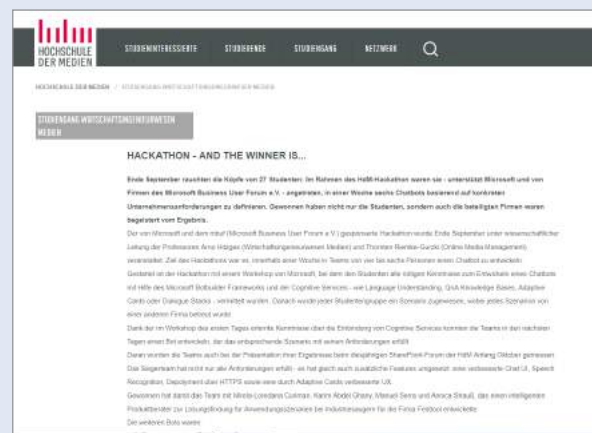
HOCHSCHULE DER MEDIEN

STUDIENINTERESSIERTE STUDIERENDE STUDIENGANG NETZWERK

HOCHSCHULE DER MEDIEN / STUDIENGANG WIRTSCHAFTSINGENIEURWESEN MEDIEN

STUDIENGANG WIRTSCHAFTSINGENIEURWESEN MEDIEN

HACKATHON - AND THE WINNER IS...

Ende September rauchten die Köpfe von 27 Studenten: Im Rahmen des HdM-Hackathon waren sie - unterstützt Microsoft und von Firmen des Microsoft Business User Forum e.V. - angetreten, in einer Woche sechs Chatbots basierend auf konkreten Unternehmensanforderungen zu definieren. Gewonnen hat nicht nur die Studenten, sondern auch die beteiligten Firmen waren begeistert vom Ergebnis.

Der von Microsoft und dem mbuf (Microsoft Business User Forum e.V.) gesponserte Hackathon wurde Ende September unter wissenschaftlicher Leitung der Professoren Arno Hitzges (Wirtschaftsingenieurwesen Medien) und Thorsten Bienko-Gurzki (Online Media Management) veranstaltet. Ziel des Hackathons war es, innerhalb einer Woche in Teams von vier bis sechs Personen einen Chatbot zu entwickeln.

Gestartet ist der Hackathon mit einem Workshop von Microsoft, bei dem den Studenten alle nötigen Kenntnisse zum Entwickeln eines Chatbots mit Hilfe des Microsoft Botbuilder Frameworks und der Cognitive Services - wie Language Understanding, QnA Knowledge Bases, Adaptive Cards oder Dialogue Stacks - vermittelt wurden. Danach wurde jeder Studentengruppe ein Szenario zugewiesen, wobei jedes Szenario von einer anderen Firma betreut wurde.

Dank der im Workshop des ersten Tages erlernten Kenntnisse über die Einbindung von Cognitive Services konnten die Teams in den nächsten Tagen einen Bot entwickeln, der das entsprechende Szenario mit seinen Anforderungen erfüllt.

Danach wurden die Teams auch bei der Präsentation ihrer Ergebnisse beim diesjährigen SharePoint Forum der HdM Anfang Oktober gemessen. Das Siegerteam hat nicht nur alle Anforderungen erfüllt, es hat gleich noch zusätzliche Features umgesetzt: einer verbesserte Chat UI, Speech Recognition, Deployment über HTTPS sowie eine durch Adaptive Cards verbesserte UX.

Gewonnen hat damit das Team mit Nikola-Loredana Culman, Karim Abdel Ghany, Marud Sens und Alesca Straub, das einen intelligenten Produktberater zur Lösungsfindung für Anwendungsszenarien bei Industriesaugern für die Firma Festool entwickelte.

Die weiteren Bots waren: